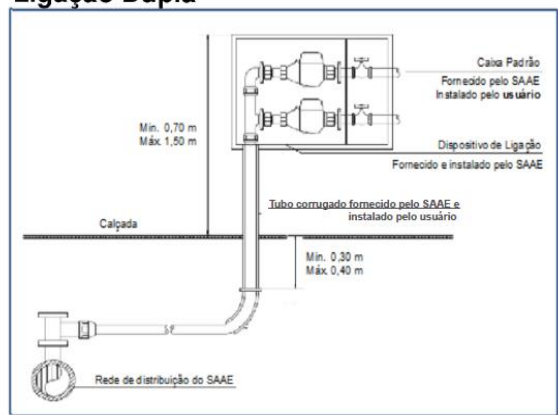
Ligação Dupla

Caixa Padrão
Fornecido pelo SAAE
Instalado pelo usuário

Mín. 0,70 m
Máx. 1,50 m

Dispositivo de Ligação
Fornecido e instalado pelo SAAE

Tubo corrugado fornecido pelo SAAE e instalado pelo usuário

Calçada

Mín. 0,30 m
Máx. 0,40 m

Rede de distribuição do SAAE